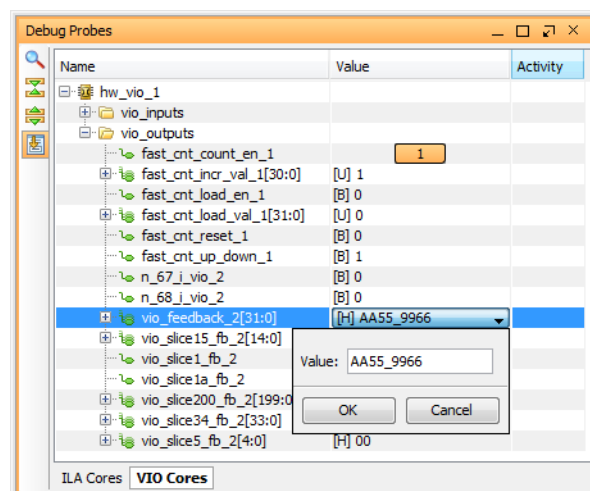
Debug Probes

| Name | Value | Activity |
|---|---|---|
| hw_vio_1 | | |
| vio_inputs | | |
| vio_outputs | | |
| fast_cnt_count_en_1 | 1 | |
| fast_cnt_incr_val_1[30:0] | [U] 1 | |
| fast_cnt_load_en_1 | [B] 0 | |
| fast_cnt_load_val_1[31:0] | [U] 0 | |
| fast_cnt_reset_1 | [B] 0 | |
| fast_cnt_up_down_1 | [B] 1 | |
| n_67_i_vio_2 | [B] 0 | |
| n_68_i_vio_2 | [B] 0 | |
| vio_feedback_2[31:0] | [H] AA55_9966 | |
| vio_slice15_fb_2[14:0] | | |
| vio_slice1_fb_2 | | |
| vio_slice1a_fb_2 | | |
| vio_slice200_fb_2[199:0] | | |
| vio_slice34_fb_2[33:0] | | |
| vio_slice5_fb_2[4:0] | [H] 00 | |

Value: AA55_9966

OK Cancel

ILA Cores VIO Cores